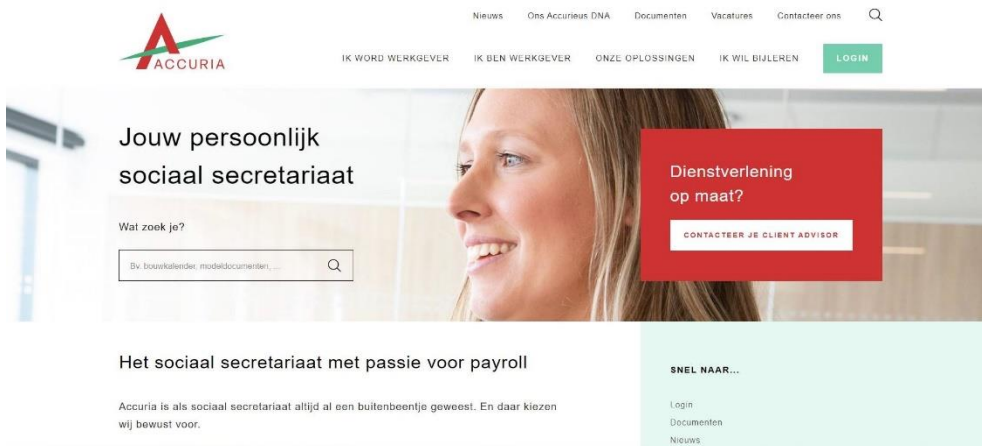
ACCURIA

Nieuws Ons Accurieus DNA Documenten Vacatures Contacteer ons

IK WORD WERKGEVER IK BEN WERKGEVER ONZE OPLOSSINGEN IK WIL BIJLEREN LOGIN

Jouw persoonlijk sociaal secretariaat

Wat zoek je?

Bv. bouwkalender, modeldocumenten, ...

Dienstverlening op maat?

CONTACTEER JE CLIENT ADVISOR

Het sociaal secretariaat met passie voor payroll

Accuria is als sociaal secretariaat altijd al een buitenbeentje geweest. En daar kiezen wij bewust voor.

SNEL NAAR...

Login
Documenten
Nieuws